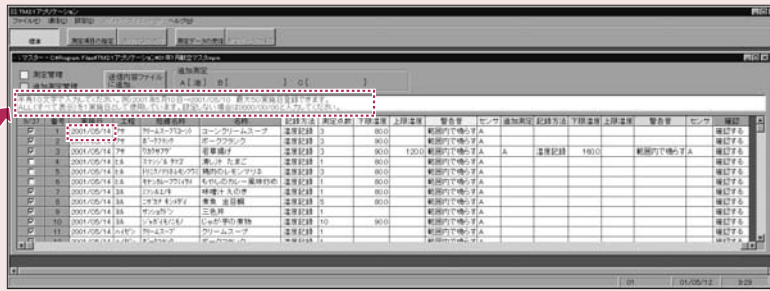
TM21アプリケーション
ファイル(F) 表示(V) 設定(S) ヘルプ(H)

標準 | 測定項目の設定 | 測定データの表示

マスター - C:¥Program Files¥TM21アプリケーション¥計測項目マスタ.mpm

測定管理

送信内容ファイル
追加測定
A[ 度 ] B[ ] C[ ]

※年月日10文字で入力してください。例)2001年5月10日→2001/05/10 最大50実施日登録できます。
※しばらくして表示される実施日として使用しています。登録しない場合は2000/00/00と入力してください。

| | | | | 品名 | 記録方法 | 測定分数 | 下限温度 | 上限温度 | 警告音 | センサ | 追加測定 | 記録方法 | 下限温度 | 上限温度 | 警告音 | センサ | 確認 |
|---|---|---|---|---|---|---|---|---|---|---|---|---|---|---|---|---|---|
| ☑ | 1 | 2001/05/14 | | コーンクリームスープ | 温度記録 | 3 | 80.0 | | 範囲内で鳴らす | A | | | | | | | 確認する |
| ☑ | 2 | 2001/05/14 | | ポークランク | 温度記録 | 3 | 80.0 | | 範囲内で鳴らす | A | | | | | | | 確認する |
| ☑ | 3 | 2001/05/14 | | 若草揚げ | 温度記録 | 3 | 90.0 | 120.0 | 範囲内で鳴らす | A | A | 温度記録 | 180.0 | | 範囲内で鳴らす | A | 確認する |
| ☑ | 4 | 2001/05/14 | | 薄しけたまご | 温度記録 | 1 | 80.0 | | 範囲内で鳴らす | A | | | | | | | 確認する |
| ☑ | 5 | 2001/05/14 | | 鶏肉のレモンソテー | 温度記録 | 3 | 80.0 | | 範囲内で鳴らす | A | | | | | | | 確認する |
| ☑ | 6 | 2001/05/14 | | もやしのカレー風味炒め | 温度記録 | 1 | 80.0 | | 範囲内で鳴らす | A | | | | | | | 確認する |
| ☑ | 7 | 2001/05/14 | | 特製うどん | 温度記録 | 1 | 80.0 | | 範囲内で鳴らす | A | | | | | | | 確認する |
| ☑ | 8 | 2001/05/14 | | 青魚 塩焼 | 温度記録 | 3 | 80.0 | | 範囲内で鳴らす | A | | | | | | | 確認する |
| ☑ | 9 | 2001/05/14 | | 三色丼 | 温度記録 | 1 | 80.0 | | 範囲内で鳴らす | A | | | | | | | 確認する |
| ☑ | 10 | 2001/05/14 | | じゃが芋の煮物 | 温度記録 | 10 | 90.0 | | 範囲内で鳴らす | A | | | | | | | 確認する |
| ☑ | 11 | 2001/05/14 | | クリームスープ | 温度記録 | 1 | | | 範囲内で鳴らす | A | | | | | | | 確認する |

01 | 01/05/12 | 9:29